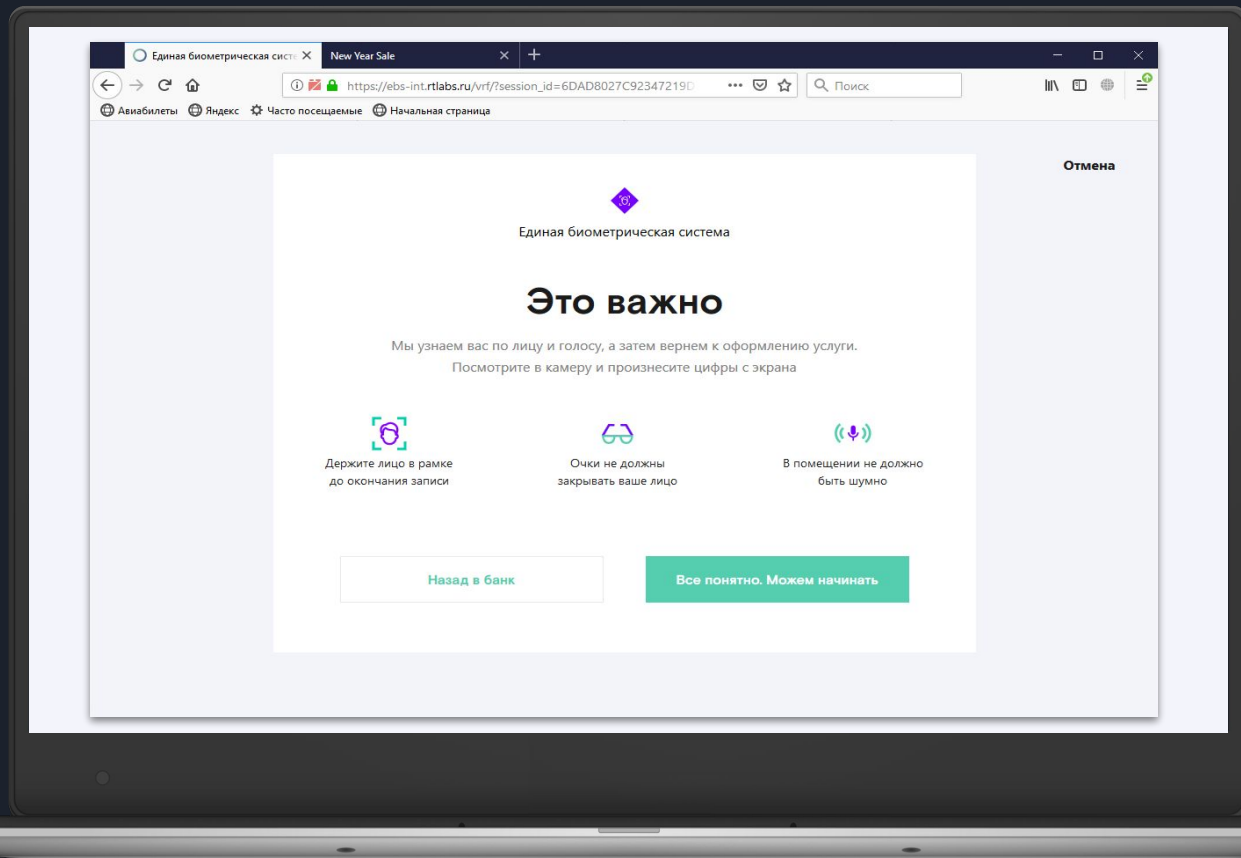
Единая биометрическая систе
New Year Sale
https://ebs-int.rtlabs.ru/vrf/?session_id=6DAD8027C92347219D
Поиск
Авиабилеты Яндекс Часто посещаемые Начальная страница

Отмена

Единая биометрическая система

Это важно

Мы узнаем вас по лицу и голосу, а затем вернем к оформлению услуги. Посмотрите в камеру и произнесите цифры с экрана

Держите лицо в рамке до окончания записи

Очки не должны закрывать ваше лицо

В помещении не должно быть шумно

Назад в банк

Все понятно. Можем начинать